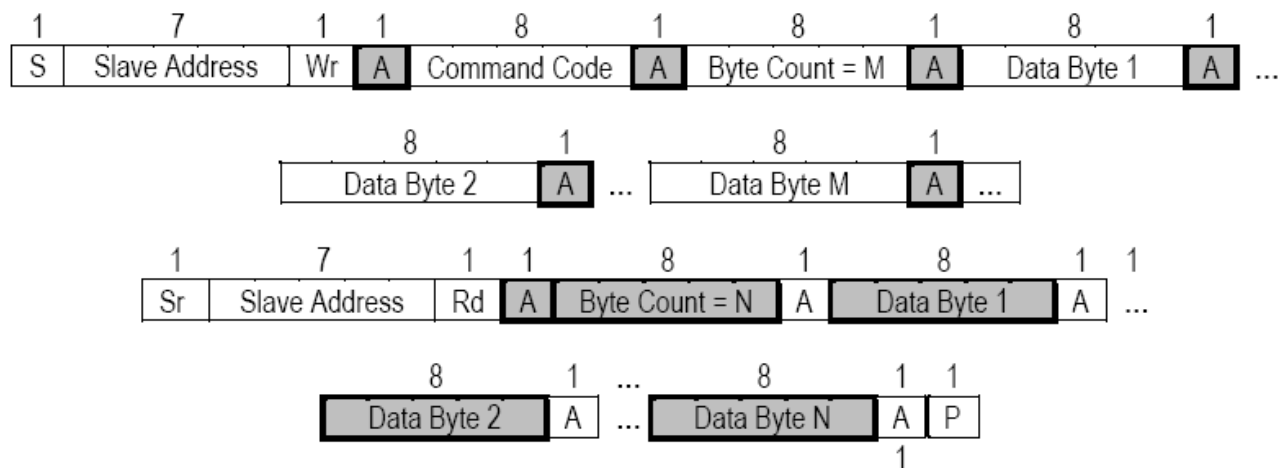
| 1 | 7 | 1 | 1 | 8 | 1 | 8 | 1 | 8 | 1 | |
|---|---|---|---|---|---|---|---|---|---|---|
| S | Slave Address | Wr | A | Command Code | A | Byte Count = M | A | Data Byte 1 | A | ... |

| 8 | 1 | | 8 | 1 | |
|---|---|---|---|---|---|
| Data Byte 2 | A | ... | Data Byte M | A | ... |

| 1 | 7 | 1 | 1 | 8 | 1 | 8 | 1 | 1 |
|---|---|---|---|---|---|---|---|---|
| Sr | Slave Address | Rd | A | Byte Count = N | A | Data Byte 1 | A | ... |

| 8 | 1 | ... | 8 | 1 | 1 |
|---|---|---|---|---|---|
| Data Byte 2 | A | ... | Data Byte N | A | P |

1